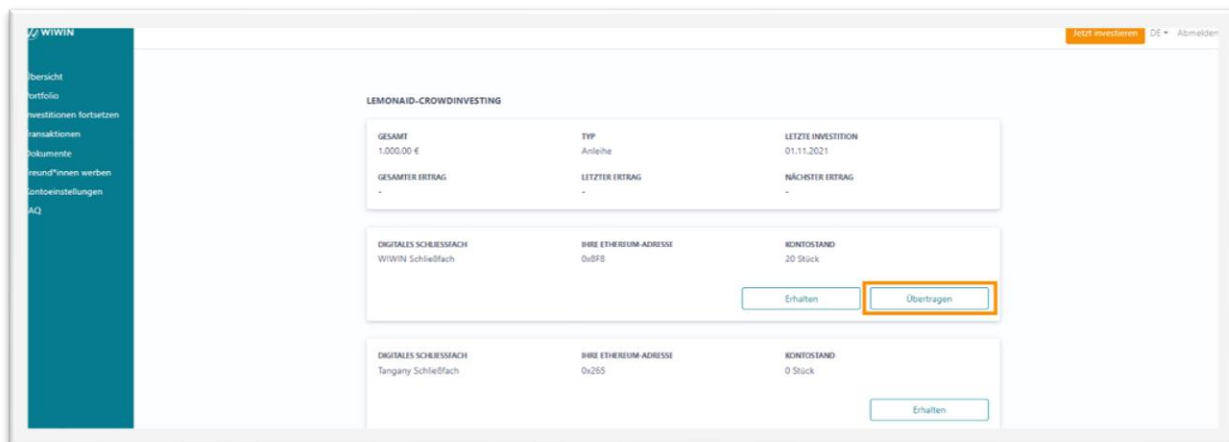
WIWIN

bersicht
ortfolio
nvestitionen fortsetzen
ransaktionen
okumente
reund*innen werben
ontoeinstellungen
AQ

Jetzt investieren DE Abmelden

LEMONAID-CROWDINVESTING

GESAMT
1.000,00 €

TYP
Anleihe

LETZTE INVESTITION
01.11.2021

GESAMTER ERTRAG
-

LETZTER ERTRAG
-

NÄCHSTER ERTRAG
-

DIGITALES SCHLIESSFACH
WIWIN Schließfach

IHRE ETHEREUM-ADRESSE
0x8F8

KONTOSTAND
20 Stück

Erhalten

Übertragen

DIGITALES SCHLIESSFACH
Tangany Schließfach

IHRE ETHEREUM-ADRESSE
0x265

KONTOSTAND
0 Stück

Erhalten